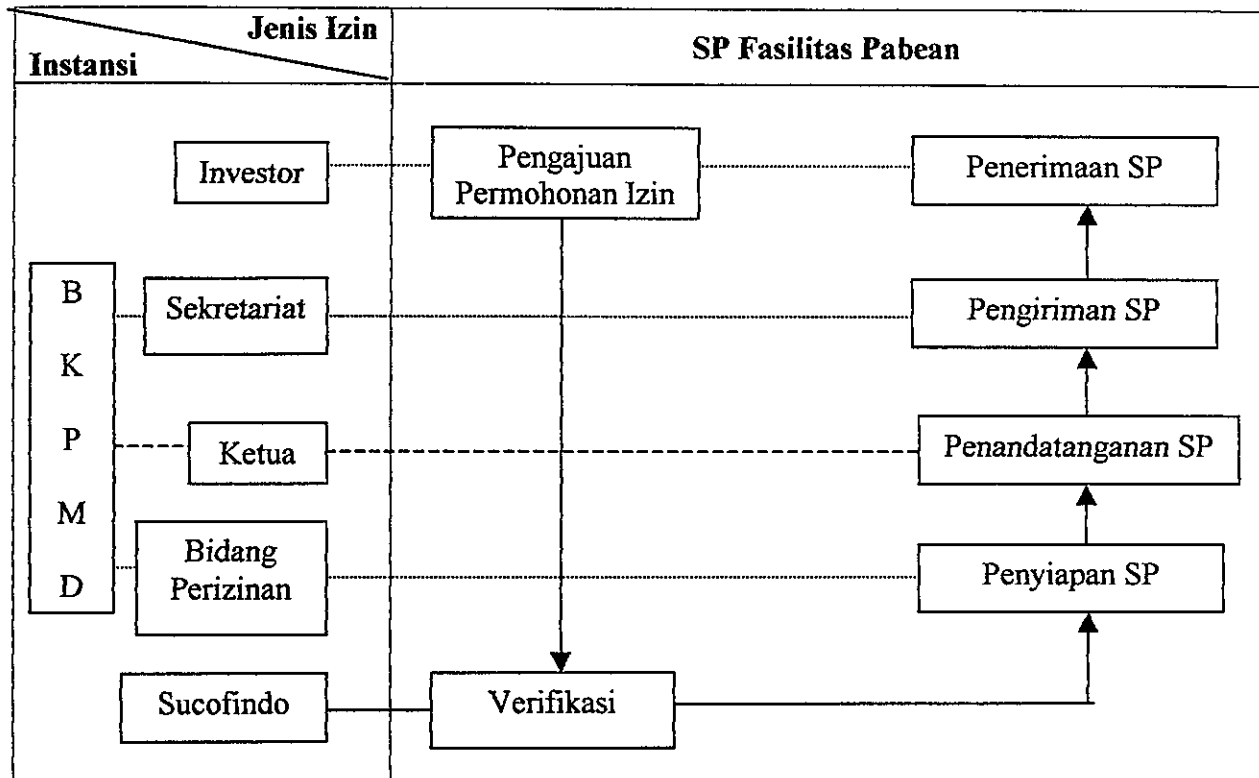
Jenis Izin
Instansi

SP Fasilitas Pabean

Investor

Pengajuan Permohonan Izin

Penerimaan SP

B
K
P
M
D

Sekretariat

Pengiriman SP

Ketua

Penandatanganan SP

Bidang Perizinan

Penyiapan SP

Sucofindo

Verifikasi